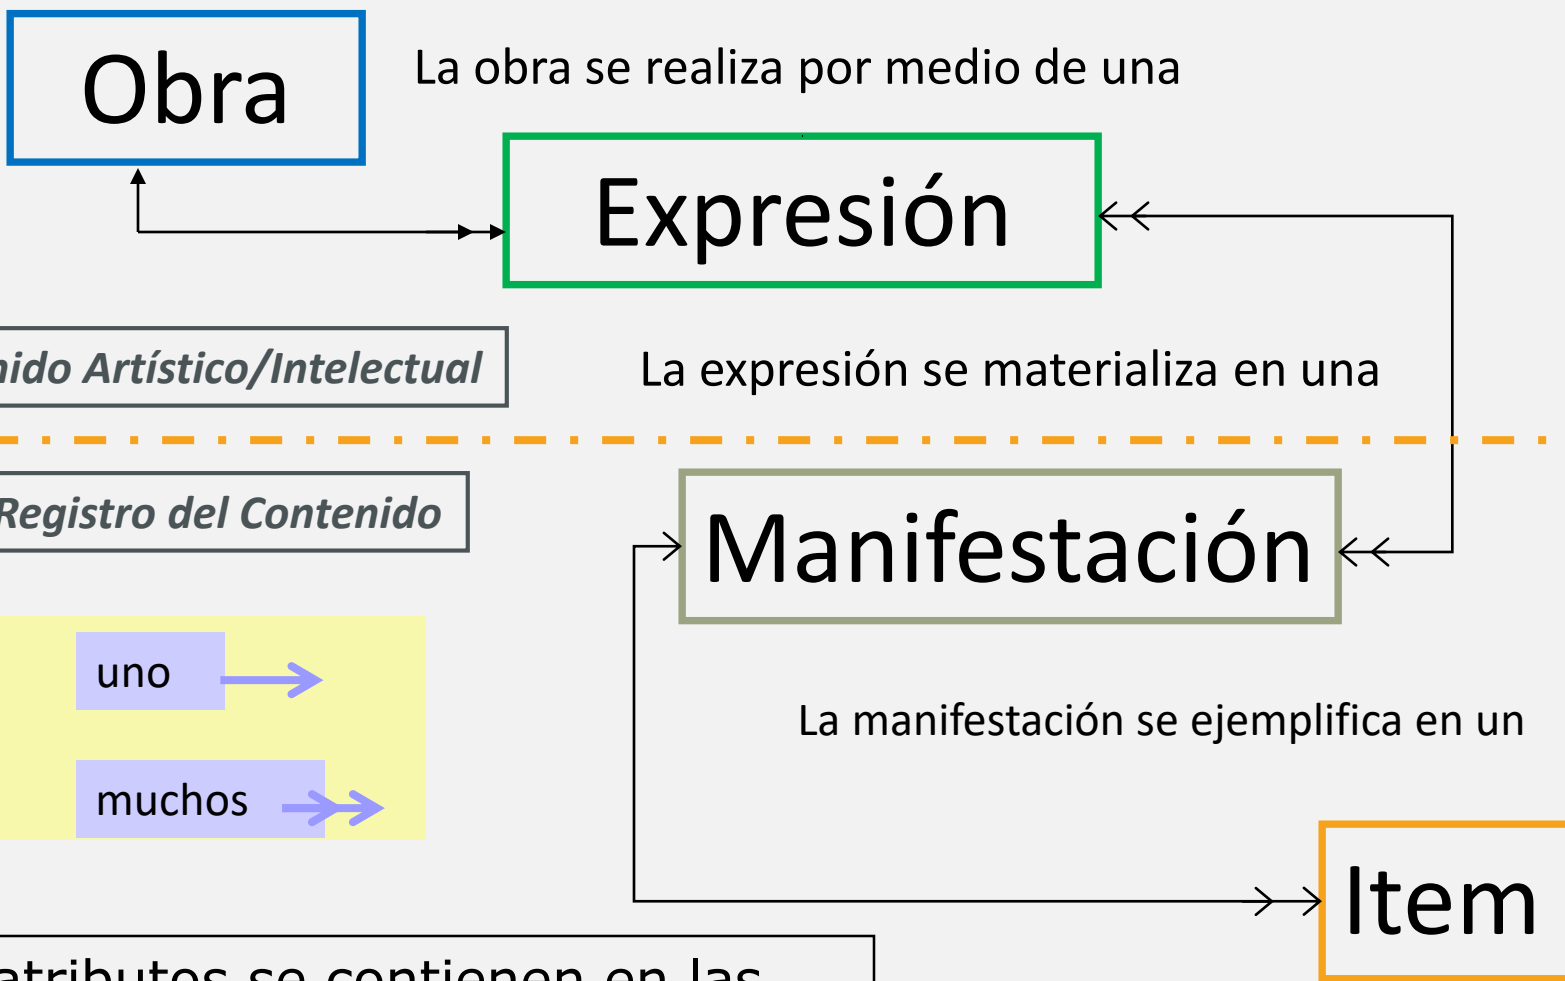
Obra

La obra se realiza por medio de una

Expresión

ido Artístico/Intelectual

La expresión se materializa en una

Registro del Contenido

Manifestación

uno

muchos

La manifestación se ejemplifica en un

Item

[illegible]